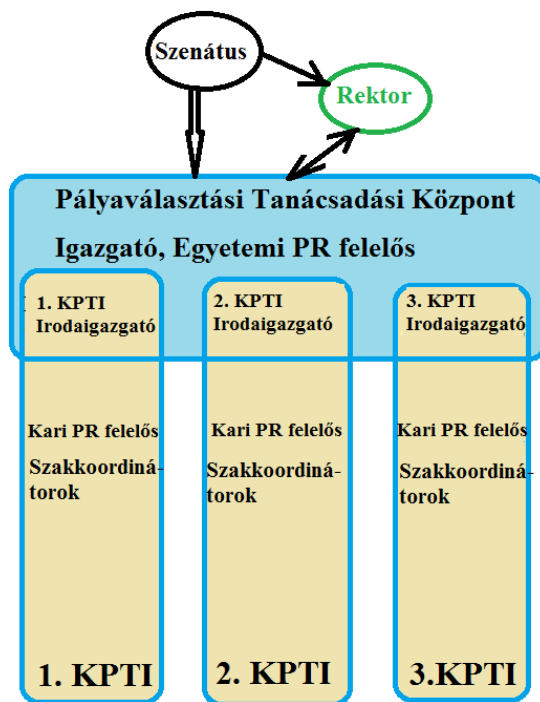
Szenátus

Rektor

Pályaválasztási Tanácsadási Központ

Igazgató, Egyetemi PR felelős

1. KPTI Irodaigazgató

Kari PR felelős

Szakkoordinátorok

1. KPTI

2. KPTI Irodaigazgató

Kari PR felelős

Szakkoordinátorok

2. KPTI

3. KPTI Irodaigazgató

Kari PR felelős

Szakkoordinátorok

3.KPTI